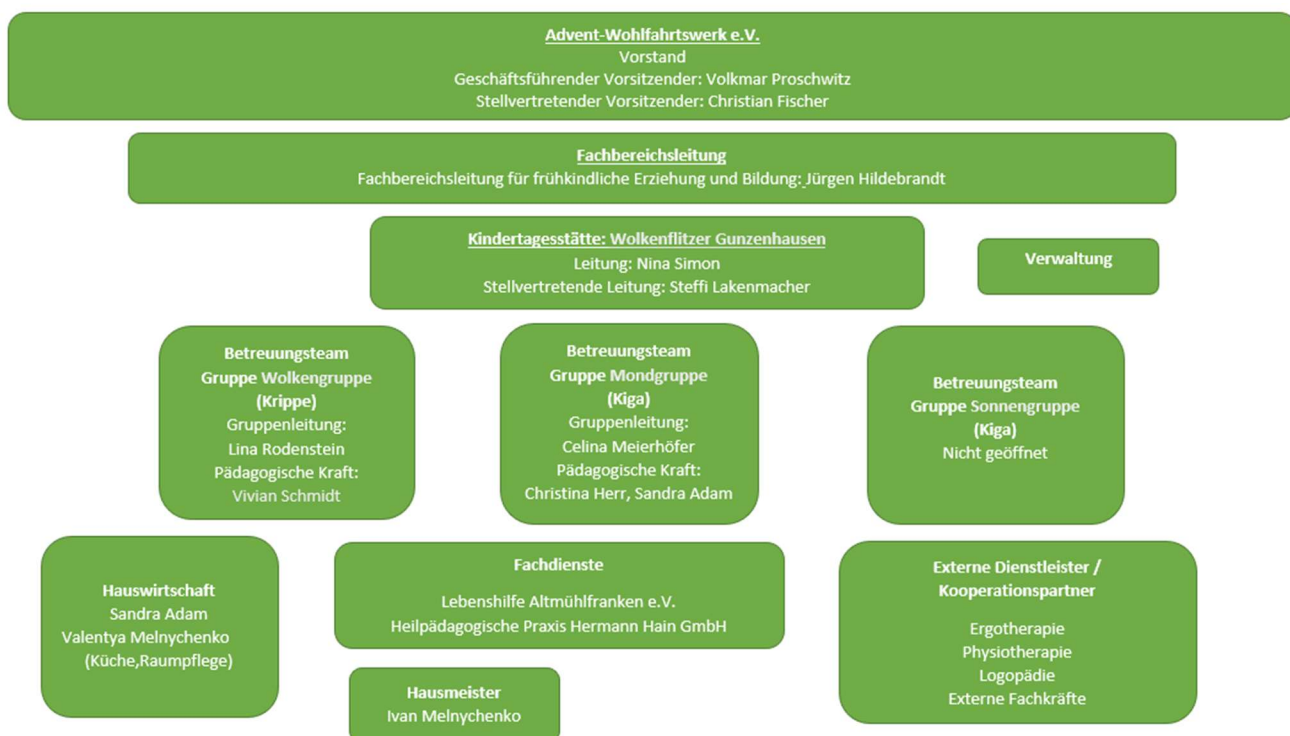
Advent-Wohlfahrtswerk e.V.
Vorstand
Geschäftsführender Vorsitzender: Volkmar Proschwitz
Stellvertretender Vorsitzender: Christian Fischer

Fachbereichsleitung
Fachbereichsleitung für frühkindliche Erziehung und Bildung: Jürgen Hildebrandt

Kindertagesstätte: Wolkenflitzer Gunzenhausen
Leitung: Nina Simon
Stellvertretende Leitung: Steffi Lakenmacher

Verwaltung

Betreuungsteam
Gruppe Wolkengruppe
(Krippe)
Gruppenleitung:
Lina Rodenstein
Pädagogische Kraft:
Vivian Schmidt

Betreuungsteam
Gruppe Mondgruppe
(Kiga)
Gruppenleitung:
Celina Meierhöfer
Pädagogische Kraft:
Christina Herr, Sandra Adam

Betreuungsteam
Gruppe Sonnengruppe
(Kiga)
Nicht geöffnet

Hauswirtschaft
Sandra Adam
Valentya Melnychenko
(Küche,Raumpflege)

Fachdienste
Lebenshilfe Altmühlfranken e.V.
Heilpädagogische Praxis Hermann Hain GmbH

Externe Dienstleister / Kooperationspartner
Ergotherapie
Physiotherapie
Logopädie
Externe Fachkräfte

Hausmeister
Ivan Melnychenko